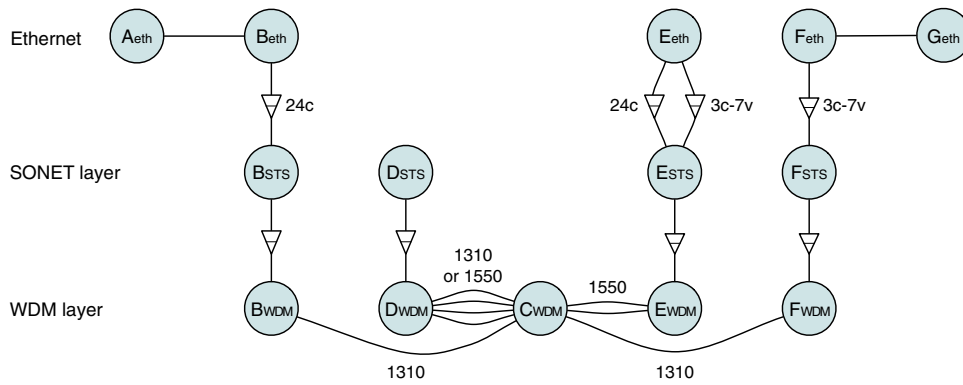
Ethernet

$A_{eth}$

$B_{eth}$

$E_{eth}$

$F_{eth}$

$G_{eth}$

24c

24c

3c-7v

3c-7v

SONET layer

$B_{STS}$

$D_{STS}$

$E_{STS}$

$F_{STS}$

1310 or 1550

1550

WDM layer

$B_{WDM}$

$D_{WDM}$

$C_{WDM}$

$E_{WDM}$

$F_{WDM}$

1310

1310